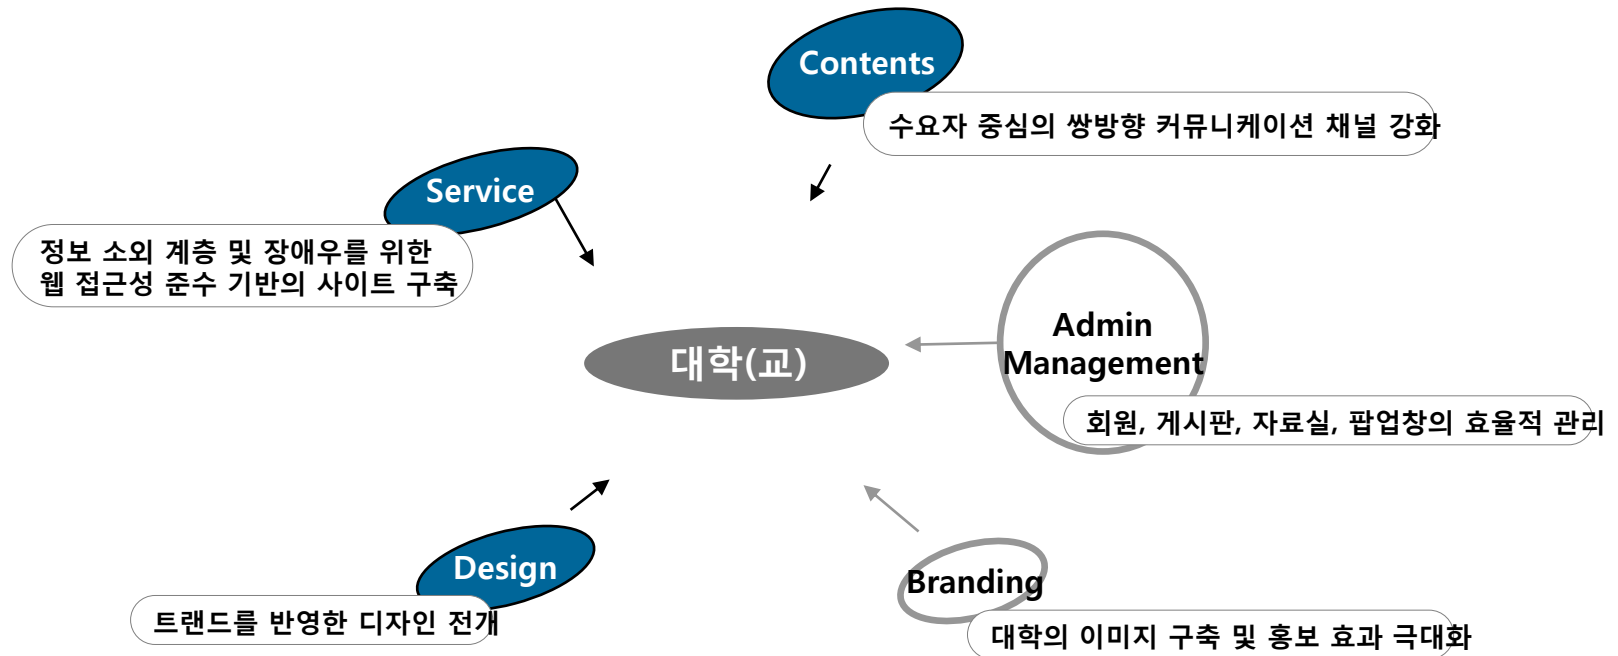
Contents

수요자 중심의 쌍방향 커뮤니케이션 채널 강화

Service

정보 소외 계층 및 장애우를 위한 웹 접근성 준수 기반의 사이트 구축

대학(교)

Admin Management

회원, 게시판, 자료실, 팝업창의 효율적 관리

Design

트랜드를 반영한 디자인 전개

Branding

대학의 이미지 구축 및 홍보 효과 극대화